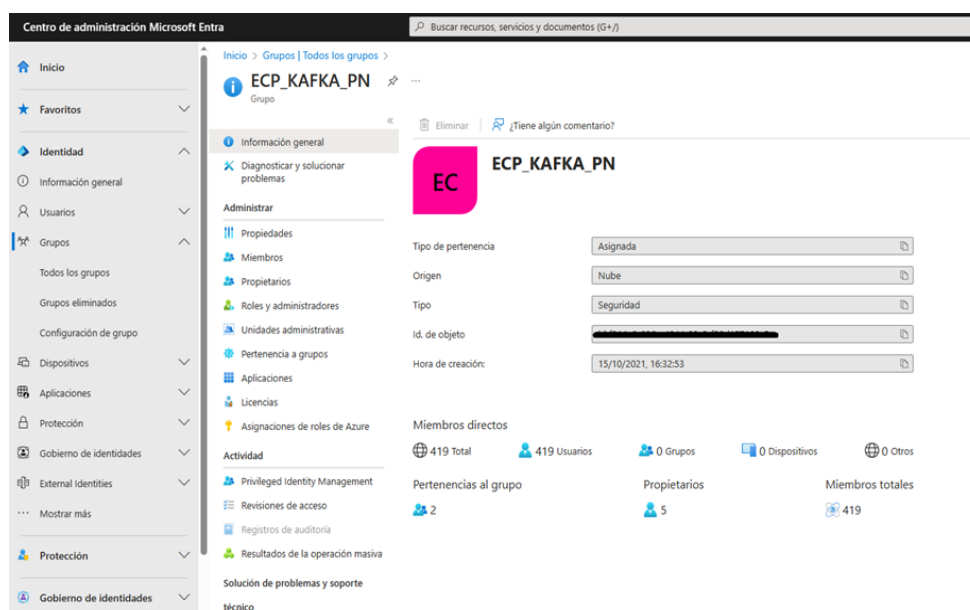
Centro de administración Microsoft Entra

Buscar recursos, servicios y documentos (G+/)

Inicio

Favoritos

Identidad

Información general

Usuarios

Grupos

Todos los grupos

Grupos eliminados

Configuración de grupo

Dispositivos

Aplicaciones

Protección

Gobierno de identidades

External Identities

Mostrar más

Protección

Gobierno de identidades

Inicio > Grupos | Todos los grupos >

ECP_KAFKA_PN

Grupo

«

Información general

Diagnosticar y solucionar problemas

Administrar

Propiedades

Miembros

Propietarios

Roles y administradores

Unidades administrativas

Pertenencia a grupos

Aplicaciones

Licencias

Asignaciones de roles de Azure

Actividad

Privileged Identity Management

Revisiones de acceso

Registros de auditoría

Resultados de la operación masiva

Solución de problemas y soporte técnico

Eliminar

¿Tiene algún comentario?

EC

ECP_KAFKA_PN

| | |
|---|---|
| Tipo de pertenencia | Asignada |
| Origen | Nube |
| Tipo | Seguridad |
| Id. de objeto | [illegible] |
| Hora de creación: | 15/10/2021, 16:32:53 |

Miembros directos

419 Total

419 Usuarios

0 Grupos

0 Dispositivos

0 Otros

Pertenencias al grupo

2

Propietarios

5

Miembros totales

419